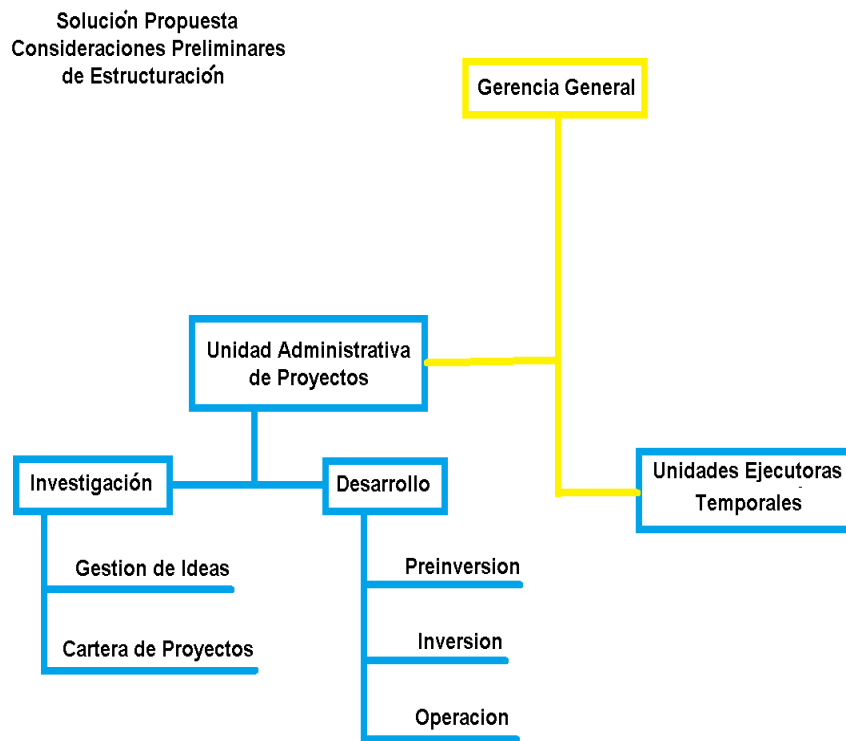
Solución Propuesta
Consideraciones Preliminares
de Estructuración

Gerencia General

Unidad Administrativa de Proyectos

Unidades Ejecutoras Temporales

Investigación

Desarrollo

Gestion de Ideas

Cartera de Proyectos

Preinversion

Inversion

Operacion